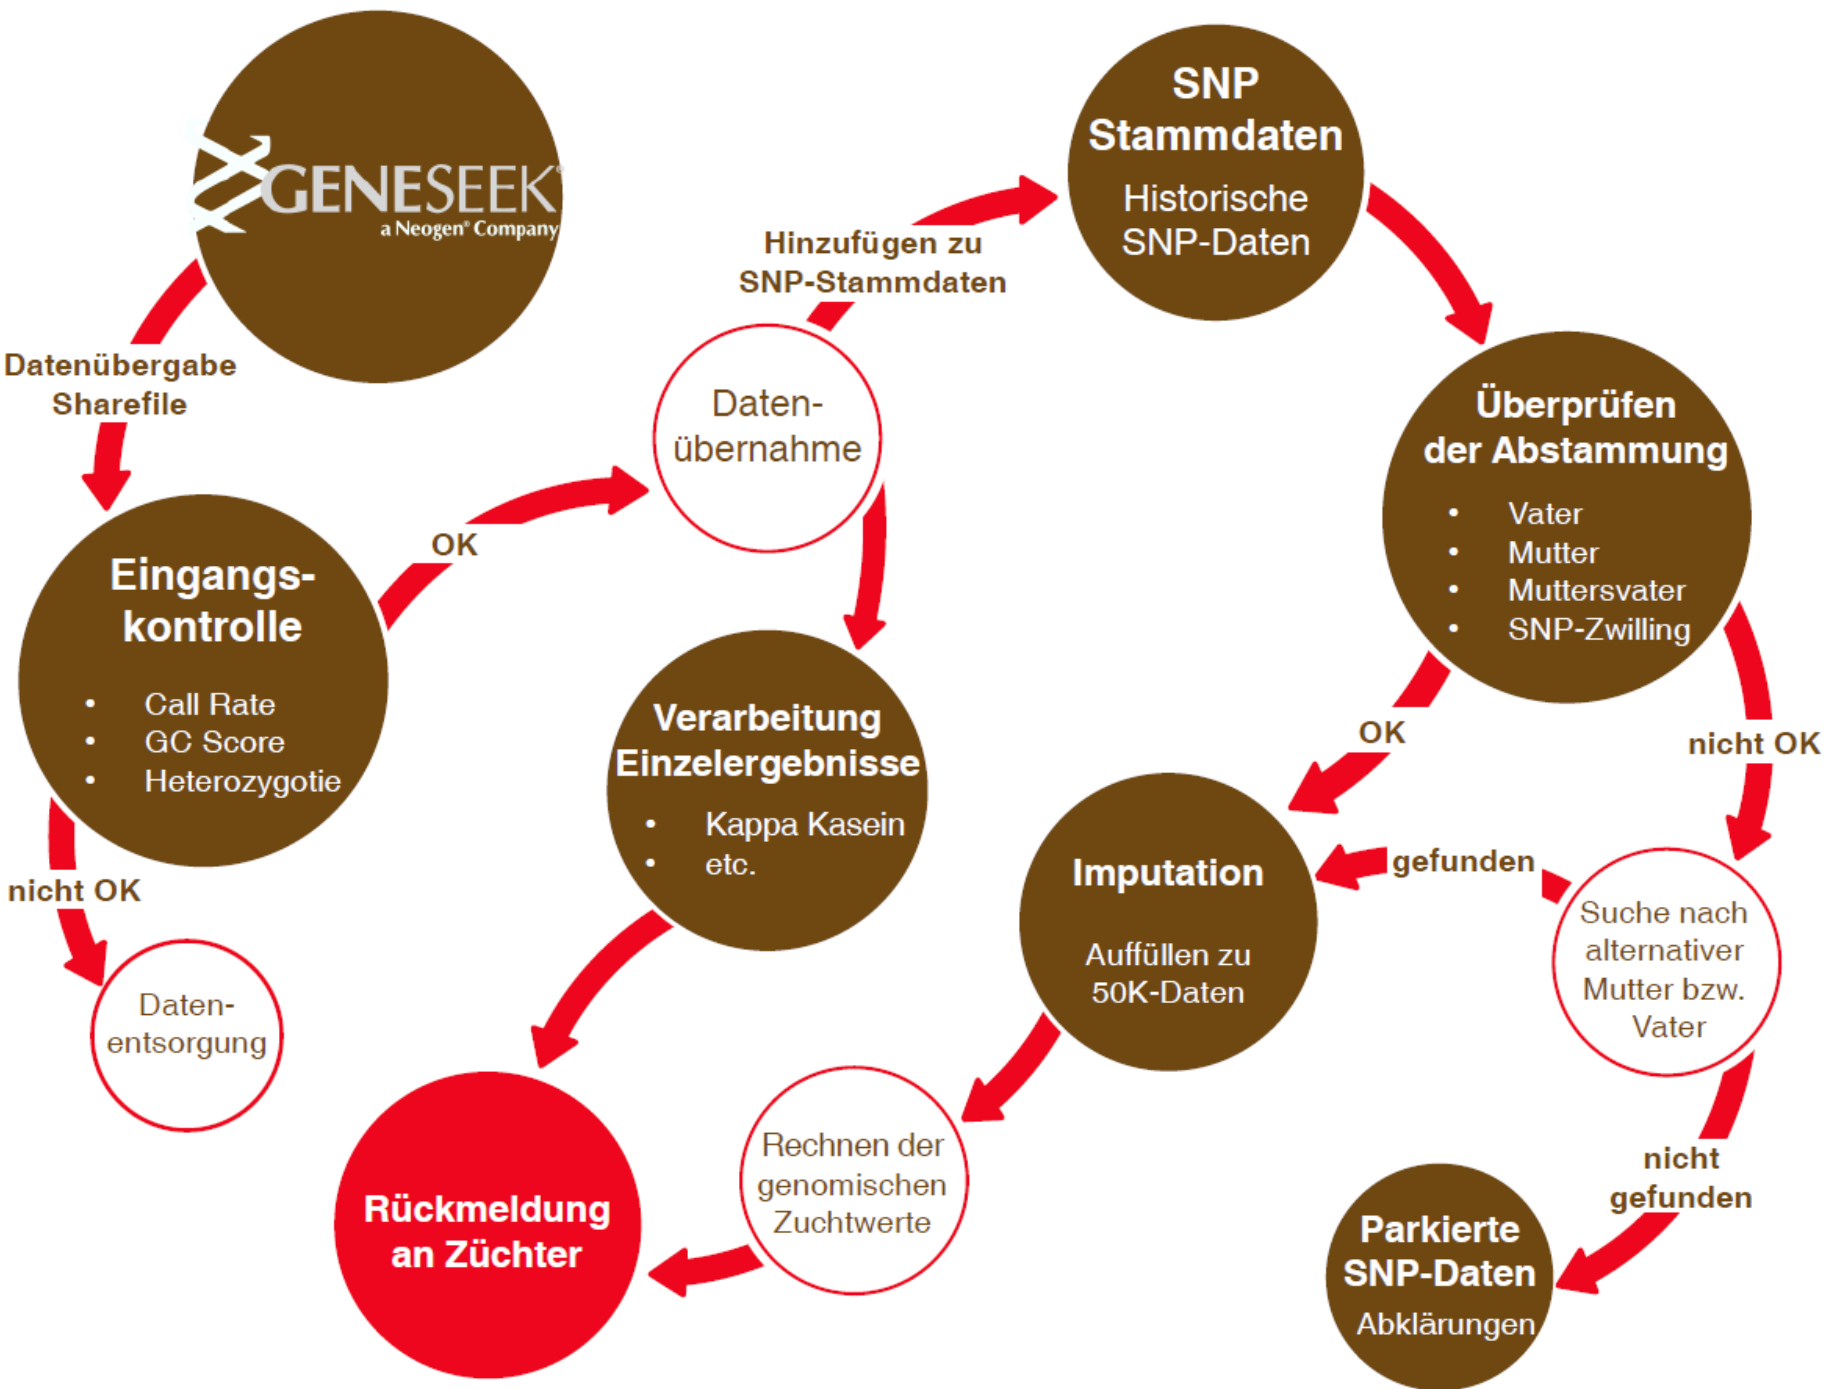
GENESEEK
a Neogen® Company

Datenübergabe Sharefile

Eingangs-kontrolle
- Call Rate
- GC Score
- Heterozygotie

nicht OK

Daten-entsorgung

OK

Daten-übernahme

Hinzufügen zu SNP-Stammdaten

SNP Stammdaten
Historische SNP-Daten

Überprüfen der Abstammung
- Vater
- Mutter
- Muttersvater
- SNP-Zwilling

OK

nicht OK

Verarbeitung Einzelergebnisse
- Kappa Kasein
- etc.

Imputation
Auffüllen zu 50K-Daten

gefunden

Suche nach alternativer Mutter bzw. Vater

nicht gefunden

Parkierte SNP-Daten
Abklärungen

Rechnen der genomischen Zuchtwerte

Rückmeldung an Züchter